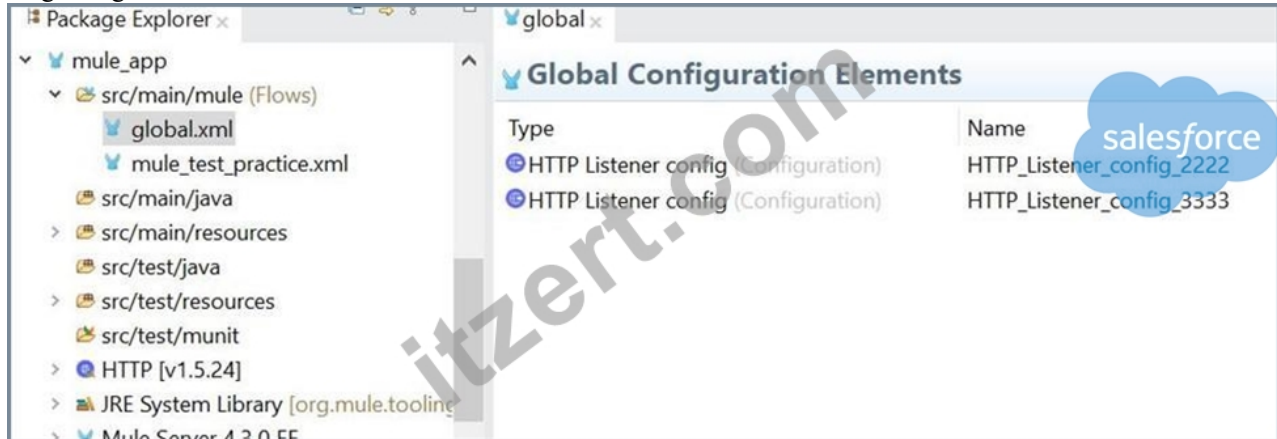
Package Explorer ×

mule_app
src/main/mule (Flows)
global.xml
mule_test_practice.xml
src/main/java
src/main/resources
src/test/java
src/test/resources
src/test/munit
HTTP [v1.5.24]
JRE System Library [org.mule.tooling
Mule Server 4.3.0 EE

global ×

Global Configuration Elements

| Type | Name |
|---|---|
| HTTP Listener config (Configuration) | HTTP_Listener_config_2222 |
| HTTP Listener config (Configuration) | HTTP_Listener_config_3333 |

salesforce

itzert.com